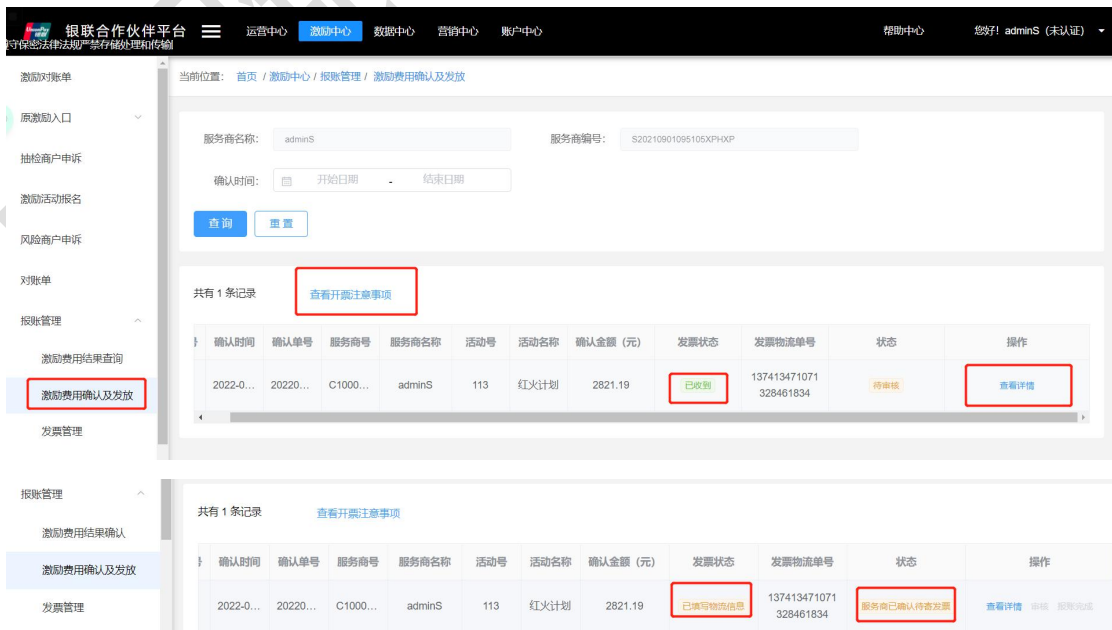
银联合作伙伴平台 运营中心 激励中心 数据中心 营销中心 账户中心 帮助中心 您好! adminS（未认证）
守保密法律法规严禁存储处理和传输

激励对账单
原激励入口
抽检商户申诉
激励活动报名
风险商户申诉
对账单
报账管理
激励费用结果查询
激励费用确认及发放
发票管理

当前位置: 首页 / 激励中心 / 报账管理 / 激励费用确认及发放

服务商名称: adminS 服务商编号: S20210901095105XPHXP
确认时间: 开始日期 - 结束日期
查询 重置

共有 1 条记录 查看开票注意事项

| 确认时间 | 确认单号 | 服务商号 | 服务商名称 | 活动号 | 活动名称 | 确认金额（元） | 发票状态 | 发票物流单号 | 状态 | 操作 |
|---|---|---|---|---|---|---|---|---|---|---|
| 2022-0... | 20220... | C1000... | adminS | 113 | 红火计划 | 2821.19 | 已收到 | 137413471071 328461834 | 待审核 | 查看详情 |

报账管理
激励费用结果确认
激励费用确认及发放
发票管理

共有 1 条记录 查看开票注意事项

| 确认时间 | 确认单号 | 服务商号 | 服务商名称 | 活动号 | 活动名称 | 确认金额（元） | 发票状态 | 发票物流单号 | 状态 | 操作 |
|---|---|---|---|---|---|---|---|---|---|---|
| 2022-0... | 20220... | C1000... | adminS | 113 | 红火计划 | 2821.19 | 已填写物流信息 | 137413471071 328461834 | 服务商已确认待寄发票 | 查看详情 审核 报账流成 |